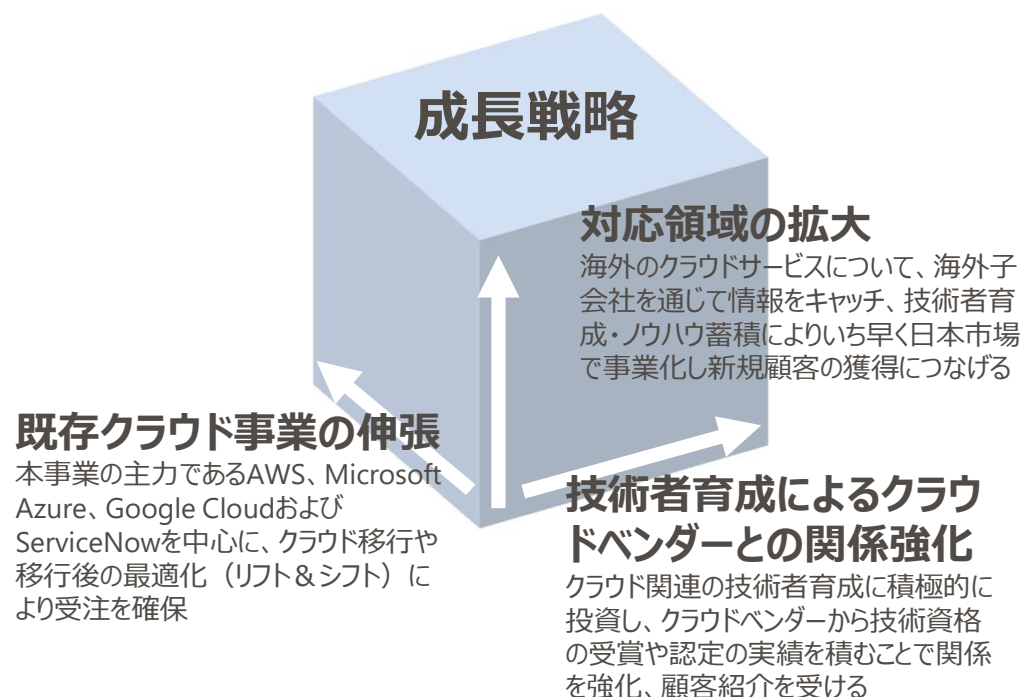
成長戦略

対応領域の拡大
海外のクラウドサービスについて、海外子会社を通じて情報をキャッチ、技術者育成・ノウハウ蓄積によりいち早く日本市場で事業化し新規顧客の獲得につなげる

既存クラウド事業の伸張
本事業の主力であるAWS、Microsoft Azure、Google CloudおよびServiceNowを中心に、クラウド移行や移行後の最適化（リフト＆シフト）により受注を確保

技術者育成によるクラウドベンダーとの関係強化
クラウド関連の技術者育成に積極的に投資し、クラウドベンダーから技術資格の受賞や認定の実績を積むことで関係を強化、顧客紹介を受ける